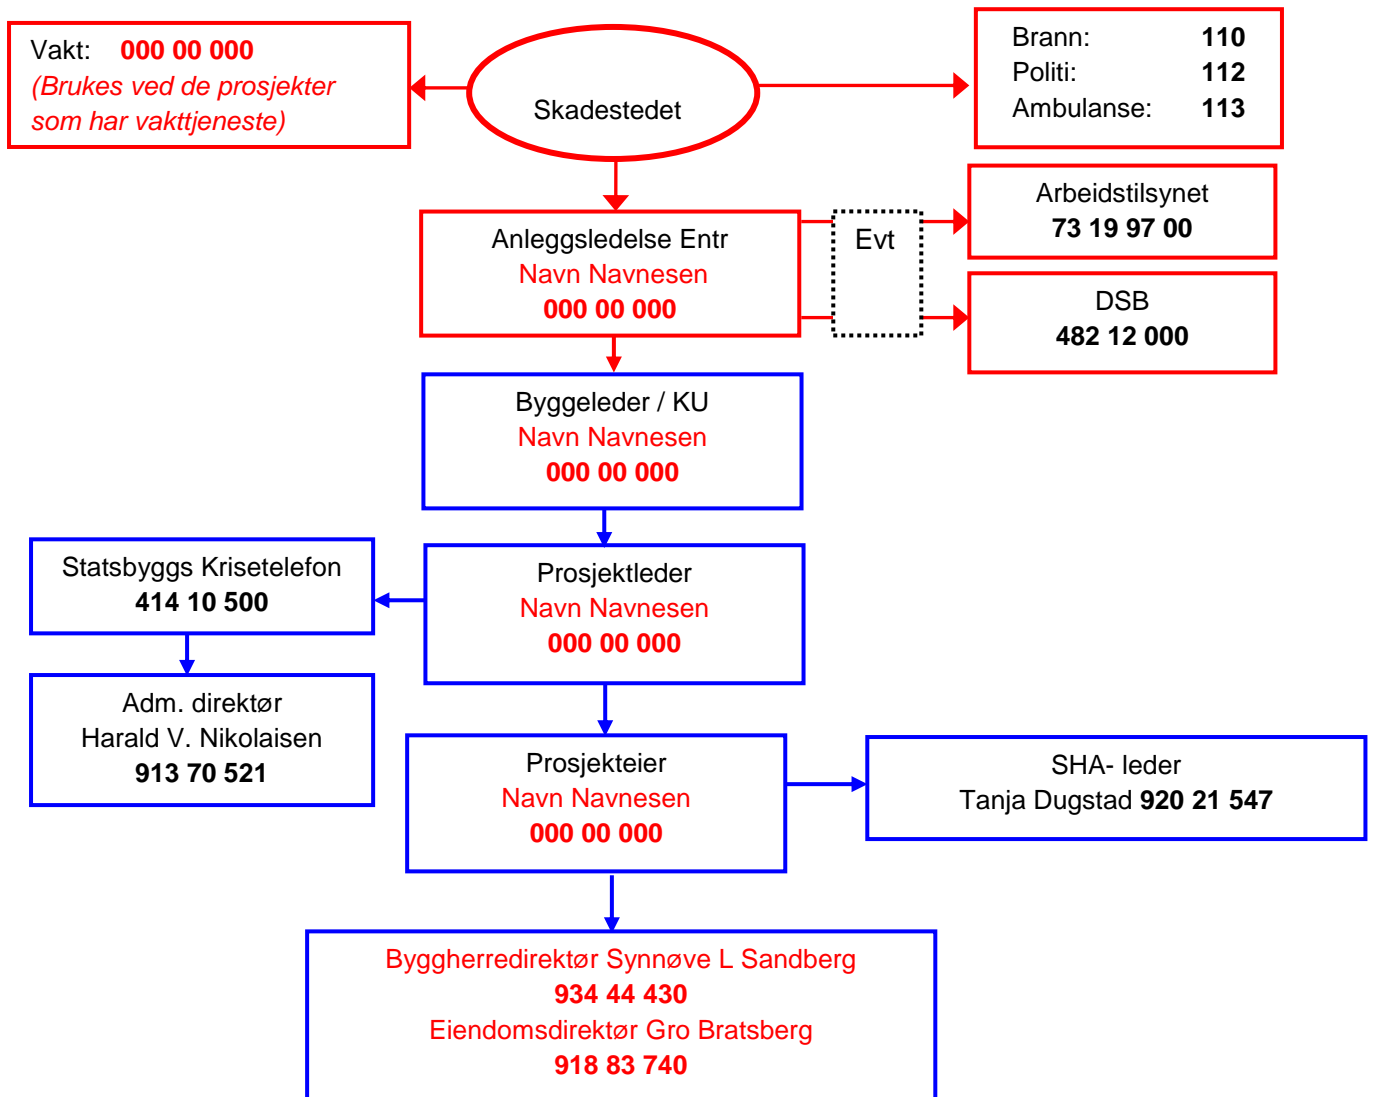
Vakt: 000 00 000
(Brukes ved de prosjekter som har vakttjeneste)

Skadestedet

Brann: 110
Politi: 112
Ambulanse: 113

Anleggsledelse Entr
Navn Navnesen
000 00 000

Evt

Arbeidstilsynet
73 19 97 00

DSB
482 12 000

Byggeleder / KU
Navn Navnesen
000 00 000

Statsbyggs Krisetelefon
414 10 500

Prosjektleder
Navn Navnesen
000 00 000

Adm. direktør
Harald V. Nikolaisen
913 70 521

Prosjekteier
Navn Navnesen
000 00 000

SHA- leder
Tanja Dugstad 920 21 547

Byggherredirektør Synnøve L Sandberg
934 44 430
Eiendomsdirektør Gro Bratsberg
918 83 740